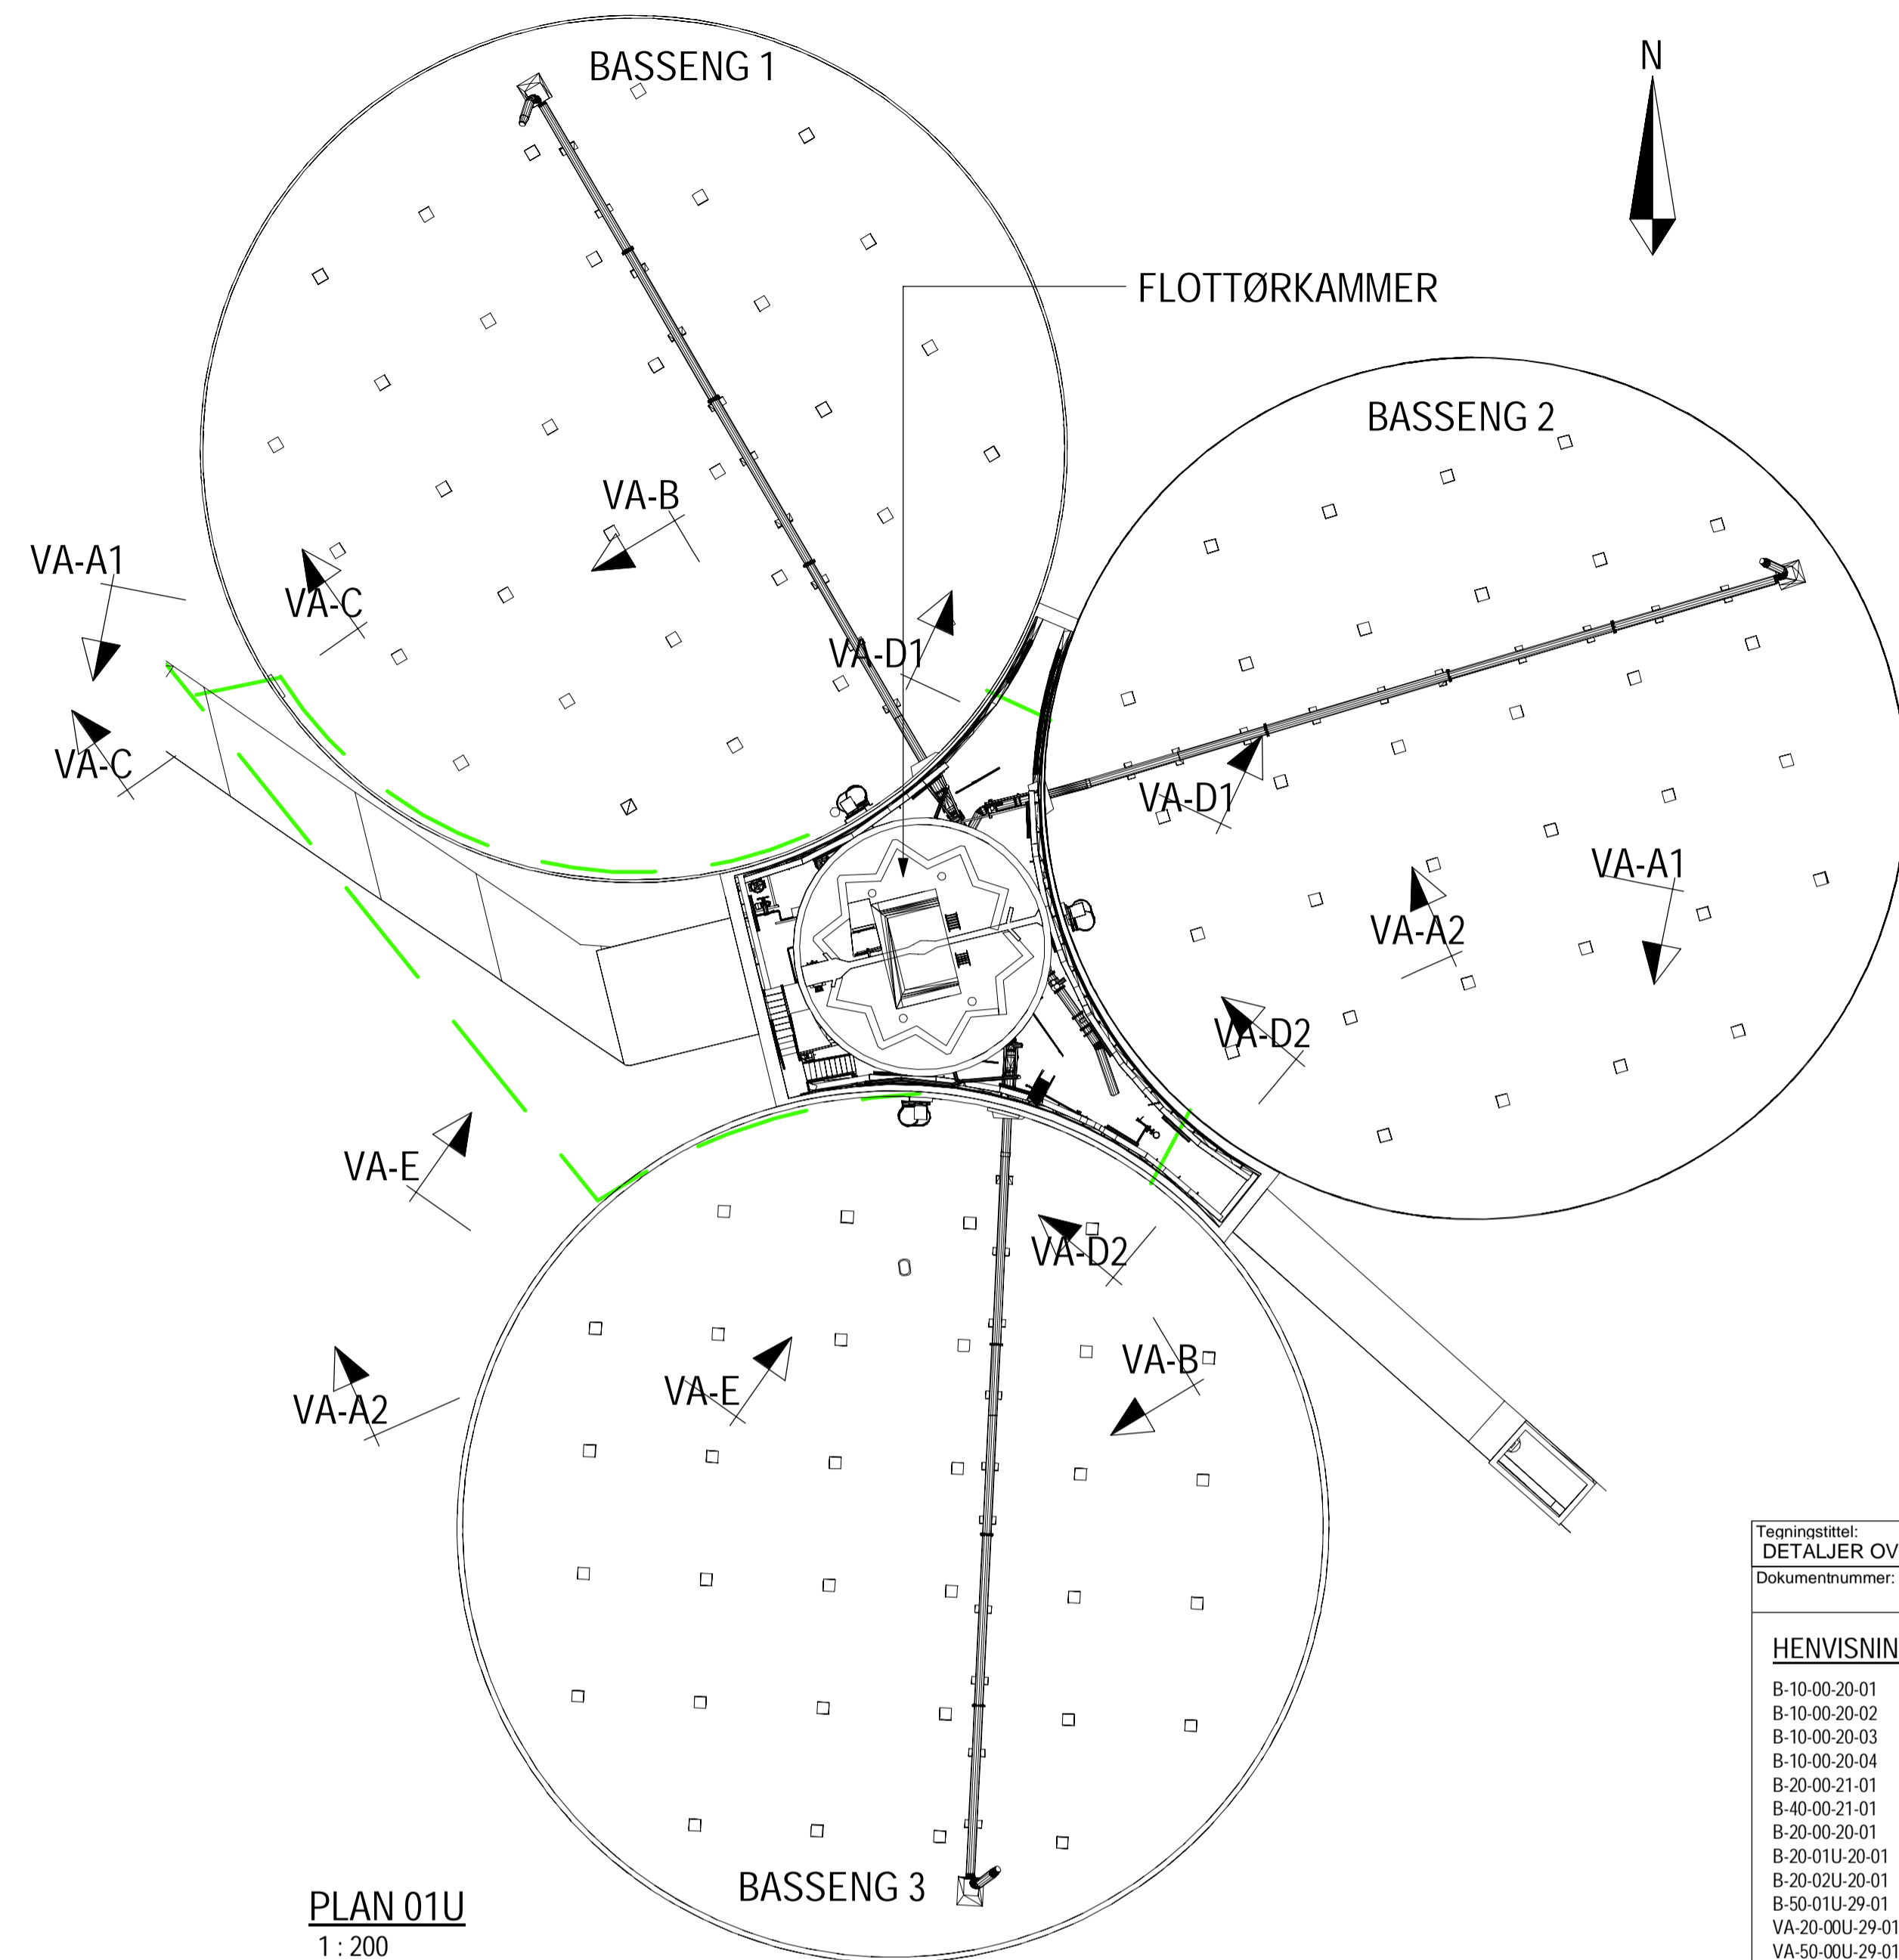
BASSENG 1

N

FLOTTØRKAMMER

BASSENG 2

VA-B

VA-A1

VA-C

VA-D1

VA-C

VA-D1

VA-A1

VA-A2

VA-D2

VA-E

VA-D2

VA-B

VA-E

VA-A2

BASSENG 3

PLAN 01U
1 : 200

Tegningstittel:
DETALJER OV

Dokumentnummer:

HENVISNIN

B-10-00-20-01
B-10-00-20-02
B-10-00-20-03
B-10-00-20-04
B-20-00-21-01
B-40-00-21-01
B-20-00-20-01
B-20-01U-20-01
B-20-02U-20-01
B-50-01U-29-01
VA-20-00U-29-01
VA-50-00U-29-01